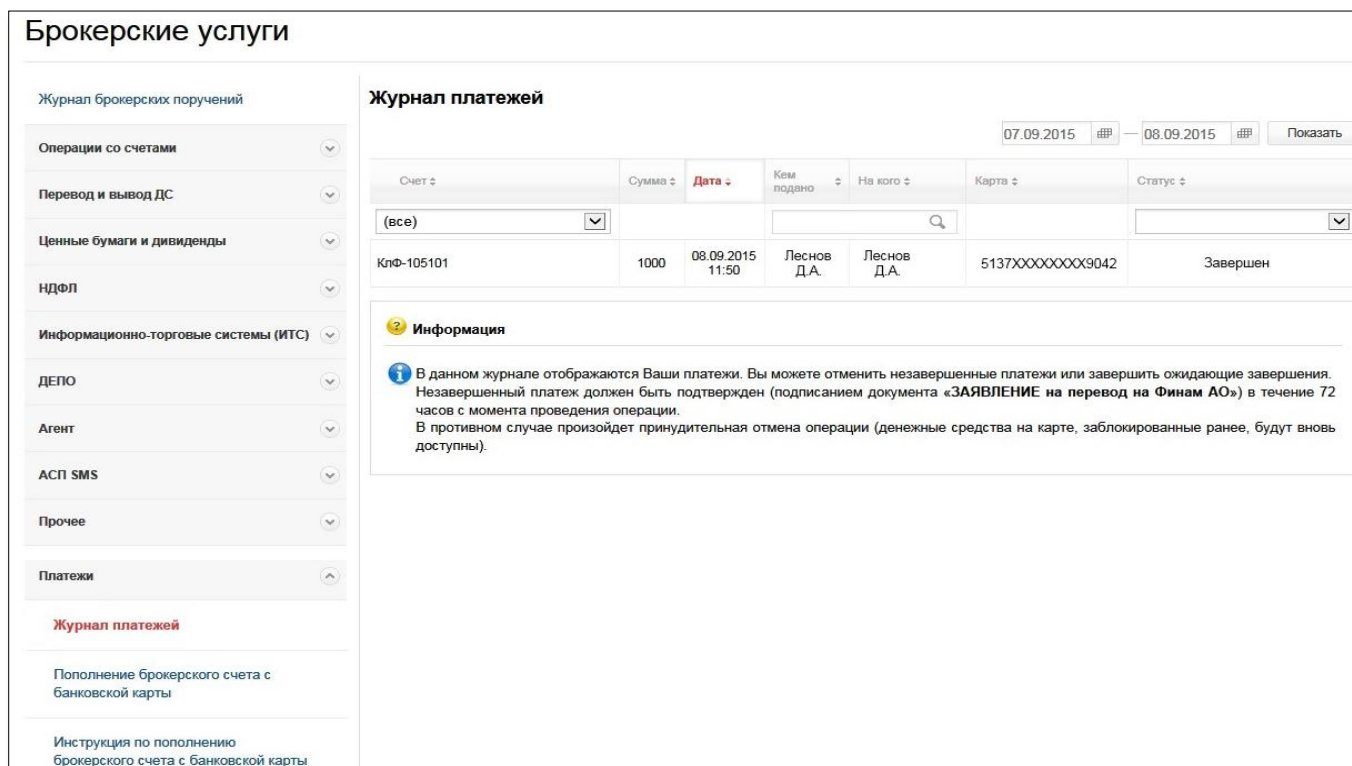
Брокерские услуги

Журнал брокерских поручений

Операции со счетами

Перевод и вывод ДС

Ценные бумаги и дивиденды

НДФЛ

Информационно-торговые системы (ИТС)

ДЕПО

Агент

АСП SMS

Прочее

Платежи

Журнал платежей

Пополнение брокерского счета с банковской карты

Инструкция по пополнению брокерского счета с банковской карты

Журнал платежей

07.09.2015 — 08.09.2015 Показать

| Счет ÷ | Сумма ÷ | Дата ÷ | Кем подано ÷ | На кого ÷ | Карта ÷ | Статус ÷ |
|---|---|---|---|---|---|---|
| (все) | | | | | | |
| КлФ-105101 | 1000 | 08.09.2015 11:50 | Леснов Д.А. | Леснов Д.А. | 5137XXXXXXXX9042 | Завершен |

Информация

В данном журнале отображаются Ваши платежи. Вы можете отменить незавершенные платежи или завершить ожидающие завершения. Незавершенный платеж должен быть подтвержден (подписанием документа «ЗАЯВЛЕНИЕ на перевод на Финам АО») в течение 72 часов с момента проведения операции.
В противном случае произойдет принудительная отмена операции (денежные средства на карте, заблокированные ранее, будут вновь доступны).